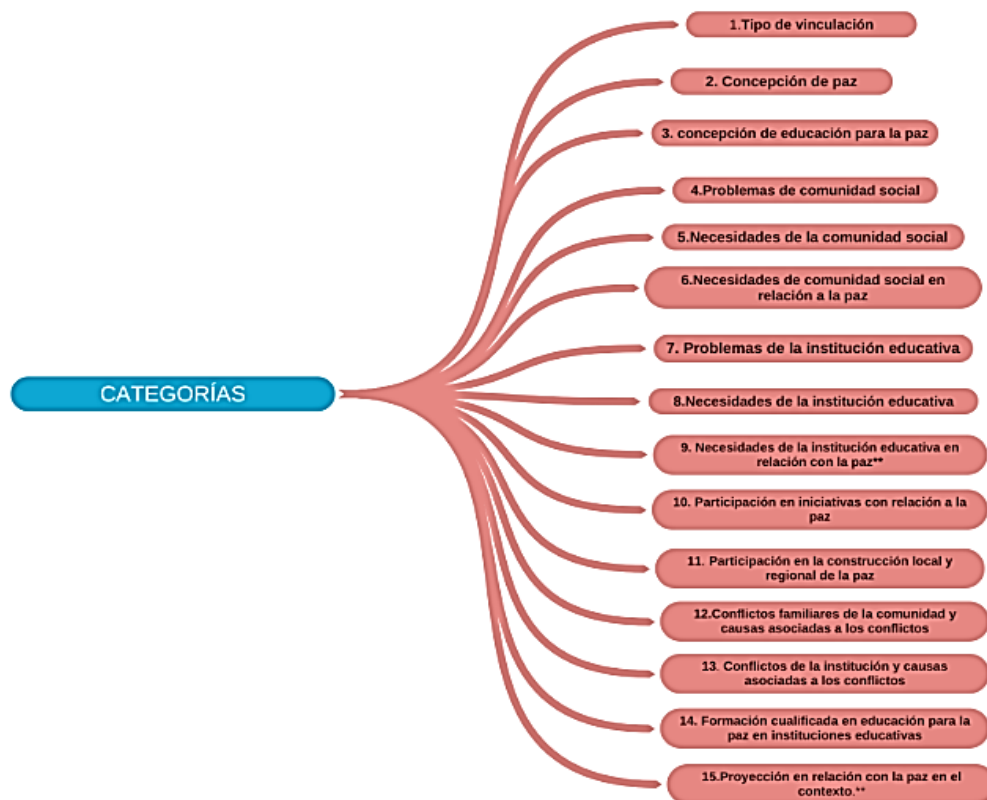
CATEGORÍAS

1.Tipo de vinculación

2. Concepción de paz

3. concepción de educación para la paz

4.Problemas de comunidad social

5.Necesidades de la comunidad social

6.Necesidades de comunidad social en relación a la paz

7. Problemas de la institución educativa

8.Necesidades de la institución educativa

9. Necesidades de la institución educativa en relación con la paz**

10. Participación en iniciativas con relación a la paz

11. Participación en la construcción local y regional de la paz

12.Conflictos familiares de la comunidad y causas asociadas a los conflictos

13. Conflictos de la institución y causas asociadas a los conflictos

14. Formación cualificada en educación para la paz en instituciones educativas

15.Proyección en relación con la paz en el contexto.**